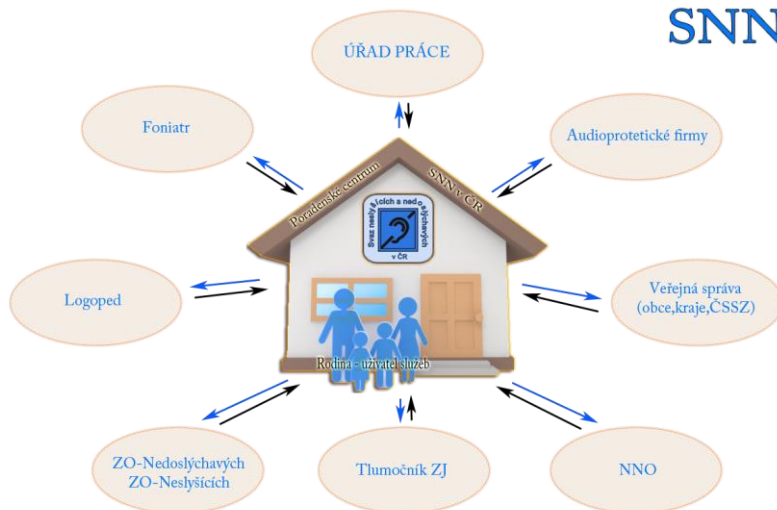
SNN

ÚŘAD PRÁCE

Foniatr

Audioprotetické firmy

Poradenské centrum

SNN v ČR

Svaz neslyšících a nedoslýchavých v ČR

Logoped

Veřejná správa (obce,kraje,ČSSZ)

Rodina - uživatel služeb

ZO-Nedoslýchavých ZO-Neslyšících

Tlumočník ZJ

NNO